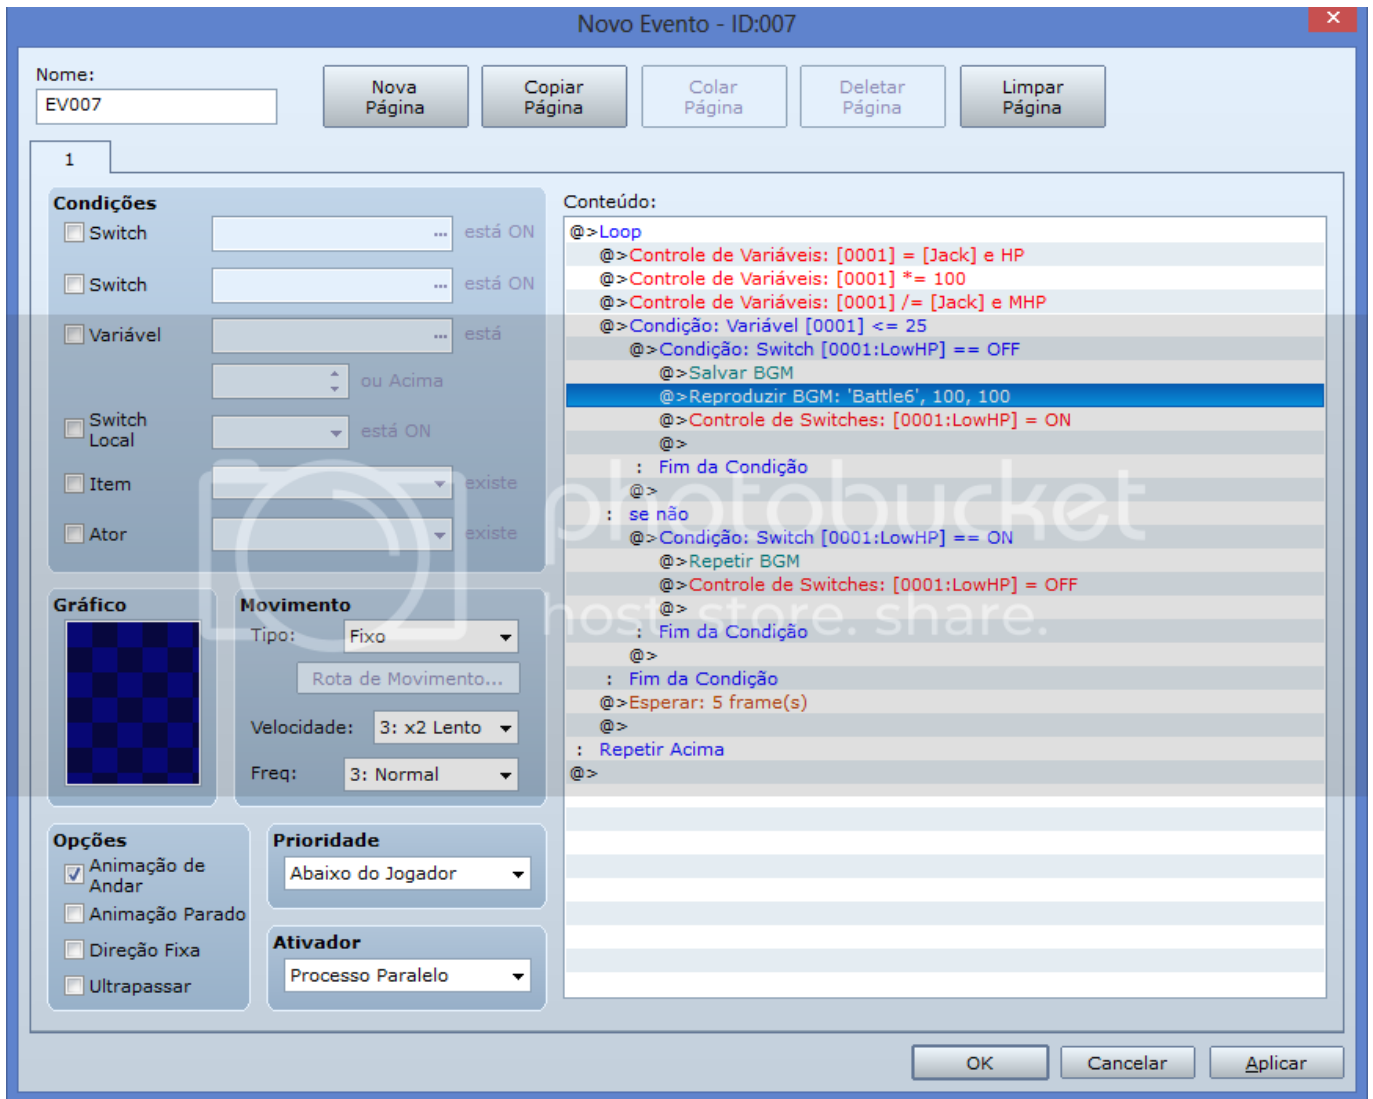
Novo Evento - ID:007

Nome:
EV007

Nova Página
Copiar Página
Colar Página
Deletar Página
Limpar Página

1

Condições
Switch ... está ON
Switch ... está ON
Variável ... está
ou Acima
Switch Local está ON
Item existe
Ator existe

Gráfico

Movimento
Tipo: Fixo
Rota de Movimento...
Velocidade: 3: x2 Lento
Freq: 3: Normal

Opções
Animação de Andar
Animação Parado
Direção Fixa
Ultrapassar

Prioridade
Abaixo do Jogador

Ativador
Processo Paralelo

Conteúdo:
@>Loop
@>Controle de Variáveis: [0001] = [Jack] e HP
@>Controle de Variáveis: [0001] *= 100
@>Controle de Variáveis: [0001] /= [Jack] e MHP
@>Condição: Variável [0001] <= 25
@>Condição: Switch [0001:LowHP] == OFF
@>Salvar BGM
@>Reproduzir BGM: 'Battle6', 100, 100
@>Controle de Switches: [0001:LowHP] = ON
@>
: Fim da Condição
@>
: se não
@>Condição: Switch [0001:LowHP] == ON
@>Repetir BGM
@>Controle de Switches: [0001:LowHP] = OFF
@>
: Fim da Condição
@>
: Fim da Condição
@>Esperar: 5 frame(s)
@>
: Repetir Acima
@>

photobucket
host. store. share.

OK
Cancelar
Aplicar